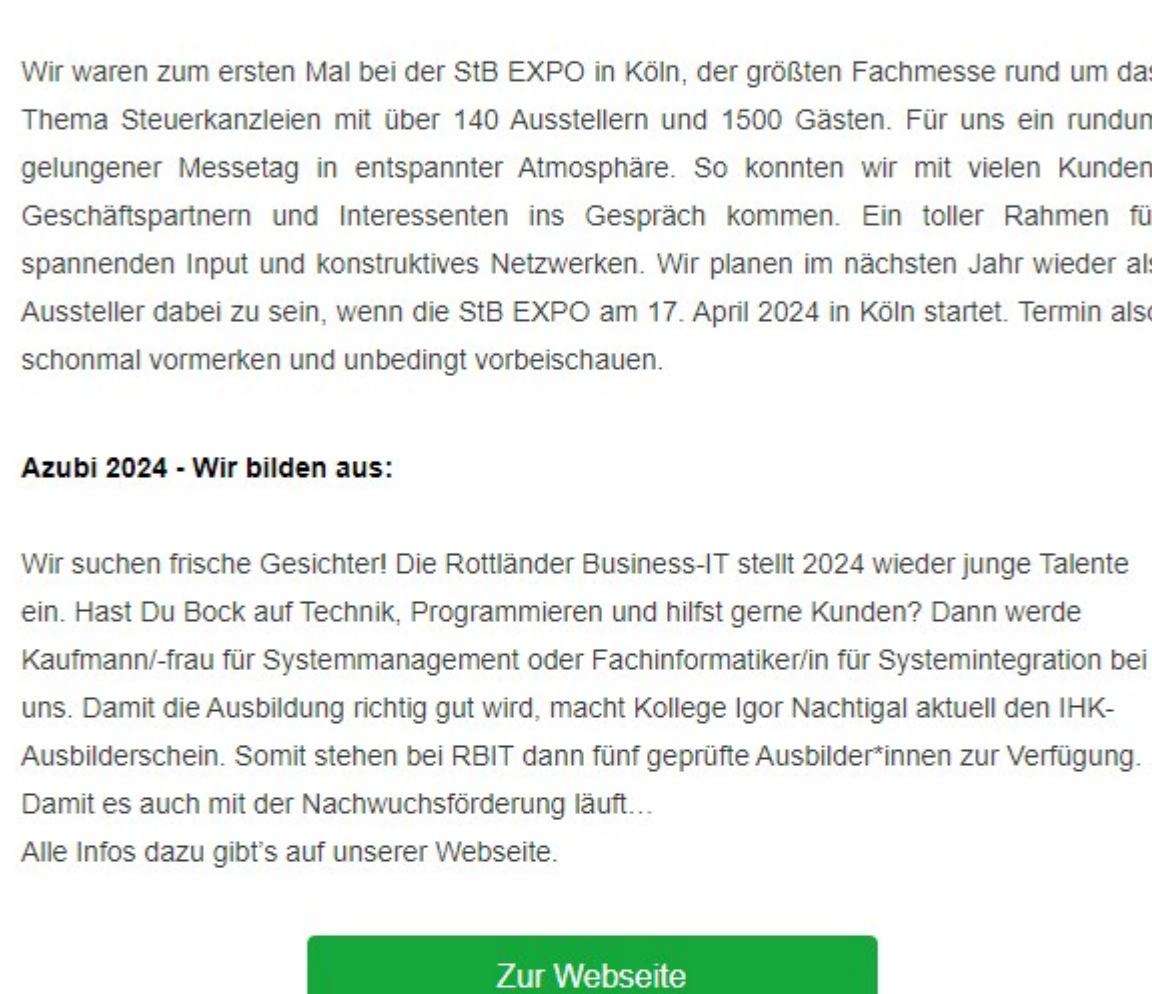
Wir waren zum ersten Mal bei der StB EXPO in Köln, der größten Fachmesse rund um das Thema Steuerkanzleien mit über 140 Ausstellern und 1500 Gästen. Für uns ein rundum gelungener Messetag in entspannter Atmosphäre. So konnten wir mit vielen Kunden, Geschäftspartnern und Interessenten ins Gespräch kommen. Ein toller Rahmen für spannenden Input und konstruktives Netzwerken. Wir planen im nächsten Jahr wieder als Aussteller dabei zu sein, wenn die StB EXPO am 17. April 2024 in Köln startet. Termin also schonmal vormerken und unbedingt vorbeischauen.

**Azubi 2024 - Wir bilden aus:**

Wir suchen frische Gesichter! Die Rottländer Business-IT stellt 2024 wieder junge Talente ein. Hast Du Bock auf Technik, Programmieren und hilfst gerne Kunden? Dann werde Kaufmann/-frau für Systemmanagement oder Fachinformatiker/in für Systemintegration bei uns. Damit die Ausbildung richtig gut wird, macht Kollege Igor Nachtigal aktuell den IHK-Ausbilderschein. Somit stehen bei RBIT dann fünf geprüfte Ausbilder*innen zur Verfügung. Damit es auch mit der Nachwuchsförderung läuft…
Alle Infos dazu gibt's auf unserer Webseite.

Zur Webseite